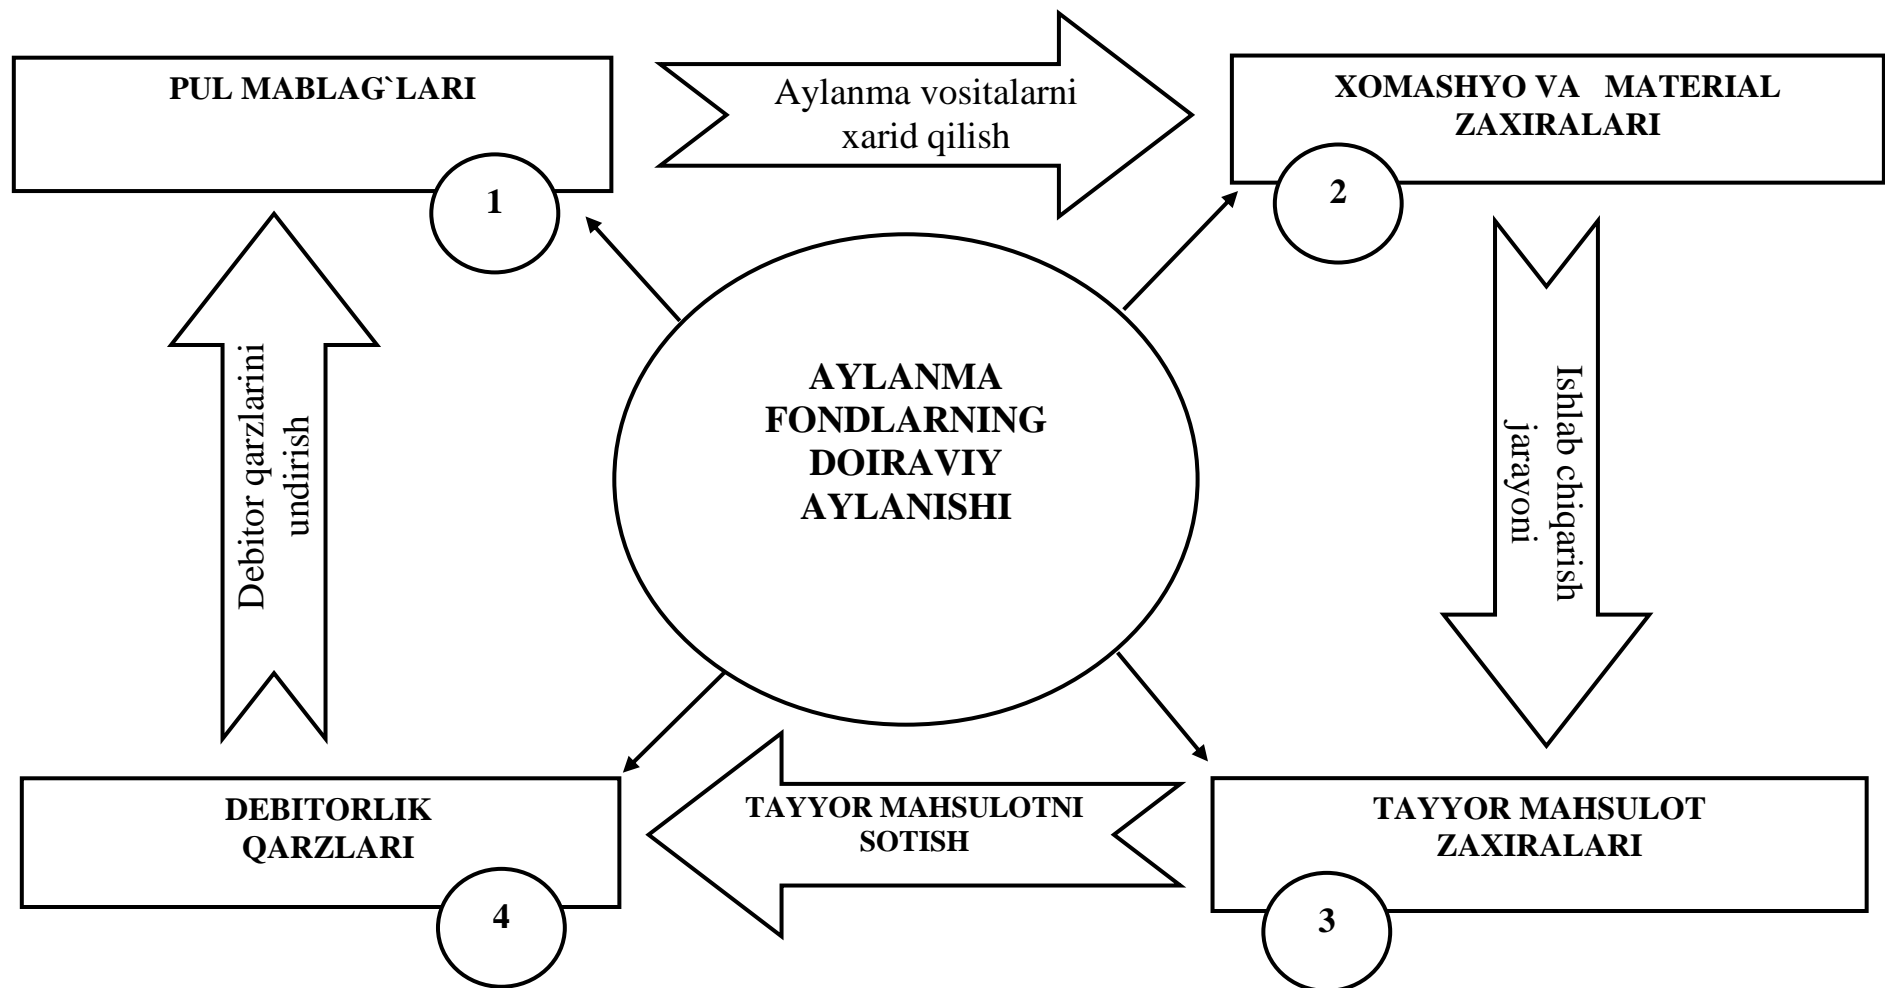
PUL MABLAG`LARI

1

Aylanma vositalarni xarid qilish

XOMASHYO VA MATERIAL ZAXIRALARI

2

Ishlab chiqarish jarayoni

AYLANMA FONDLARNING DOIRAVIY AYLANISHI

Debitor qarzlarini undirish

DEBITORLIK QARZLARI

4

TAYYOR MAHSULOTNI SOTISH

TAYYOR MAHSULOT ZAXIRALARI

3